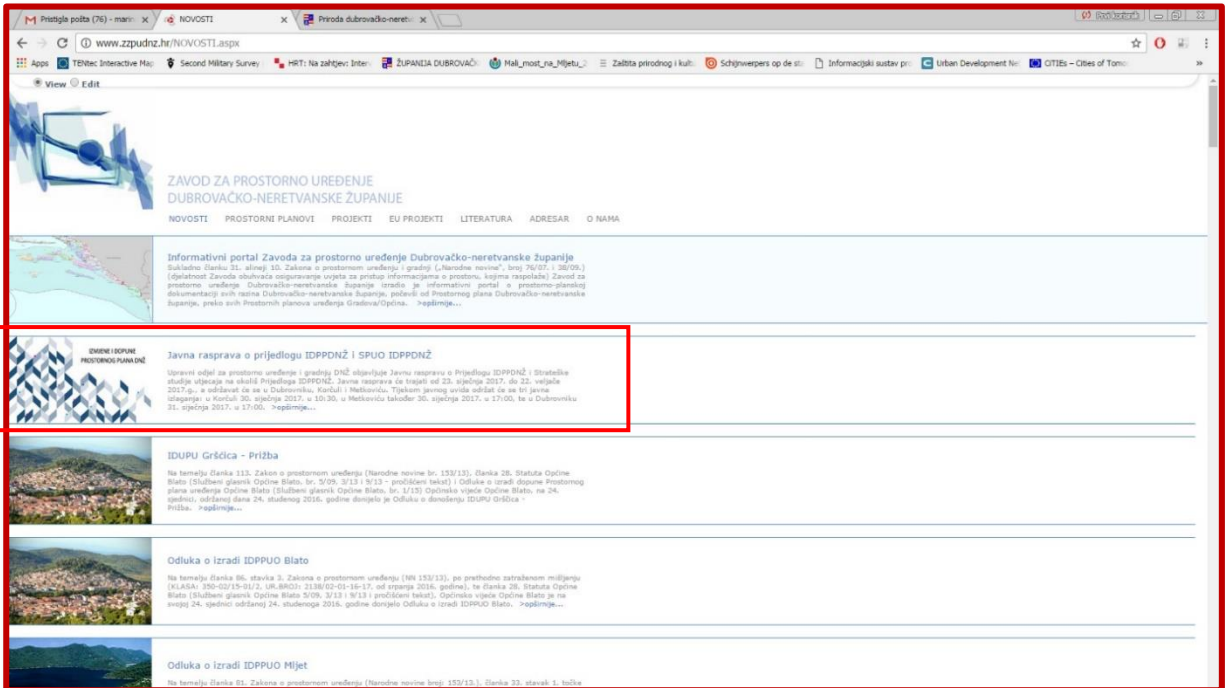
Pristigla pošta (76) - marin | NOVOSTI | Priroda dubrovačko-neretv

www.zzpudnz.hr/NOVOSTI.aspx

Apps | TENtec Interactive Map | Second Military Survey | HRT: Na zahtjev: Interv | ŽUPANIJA DUBROVAČK | Mali_most_na_Mljetu_2 | Zaštita prirodnog i kult | Schijnwerpers op de st | Informacijski sustav pro | Urban Development Ne | CITIEs – Cities of Tomo

View Edit

ZAVOD ZA PROSTORNO UREĐENJE DUBROVAČKO-NERETVANSKE ŽUPANIJE

NOVOSTI PROSTORNI PLANOVI PROJEKTI EU PROJEKTI LITERATURA ADRESAR O NAMA

Informativni portal Zavoda za prostorno uređenje Dubrovačko-neretvanske županije

Sukladno članku 31. alineji 10. Zakona o prostornom uređenju i gradnji („Narodne novine", broj 76/07. i 38/09.) (djelatnost Zavoda obuhvaća osiguravanje uvjeta za pristup informacijama o prostoru, kojima raspolaže) Zavod za prostorno uređenje Dubrovačko-neretvanske županije izradio je informativni portal o prostorno-planskoj dokumentaciji svih razina Dubrovačko-neretvanske županije, počevši od Prostornog plana Dubrovačko-neretvanske županije, preko svih Prostornih planova uređenja Gradova/Općina. >opširnije...

IZMJENE I DOPUNE PROSTORNOG PLANA DNŽ

Javna rasprava o prijedlogu IDPPDNŽ i SPUO IDPPDNŽ

Upravni odjel za prostorno uređenje i gradnju DNŽ objavljuje Javnu raspravu o Prijedlogu IDPPDNŽ i Strateške studije utjecaja na okoliš Prijedloga IDPPDNŽ. Javna rasprava će trajati od 23. siječnja 2017. do 22. veljače 2017.g., a održavat će se u Dubrovniku, Korčuli i Metkoviću. Tijekom javnog uvida održat će se tri javne izlaganja: u Korčuli 30. siječnja 2017. u 10:30, u Metkoviću također 30. siječnja 2017. u 17:00, te u Dubrovniku 31. siječnja 2017. u 17:00. >opširnije...

IDUPU Gršćica - Prižba

Na temelju članka 113. Zakon o prostornom uređenju (Narodne novine br. 153/13), članka 28. Statuta Općine Blato (Službeni glasnik Općine Blato, br. 5/09, 3/13 i 9/13 - pročišćeni tekst) i Odluke o izradi dopune Prostornog plana uređenja Općine Blato (Službeni glasnik Općine Blato, br. 1/15) Općinsko vijeće Općine Blato, na 24. sjednici, održanoj dana 24. studenog 2016. godine donijelo je Odluku o donošenju IDUPU Gršćica - Prižba. >opširnije...

Odluka o izradi IDPPUO Blato

Na temelju članka 86. stavka 3. Zakona o prostornom uređenju (NN 153/13), po prethodno zatraženom mišljenju (KLASA: 350-02/15-01/2, UR.BROJ: 2138/02-01-16-17. od srpnja 2016. godine), te članka 28. Statuta Općine Blato (Službeni glasnik Općine Blato 5/09, 3/13 i 9/13 i pročišćeni tekst), Općinsko vijeće Općine Blato je na svojoj 24. sjednici održanoj 24. studenoga 2016. godine donijelo Odluku o izradi IDPPUO Blato. >opširnije...

Odluka o izradi IDPPUO Mljet

Na temelju članka 81. Zakona o prostornom uređenju (Narodne novine broj: 153/13.), članka 33. stavak 1. točka